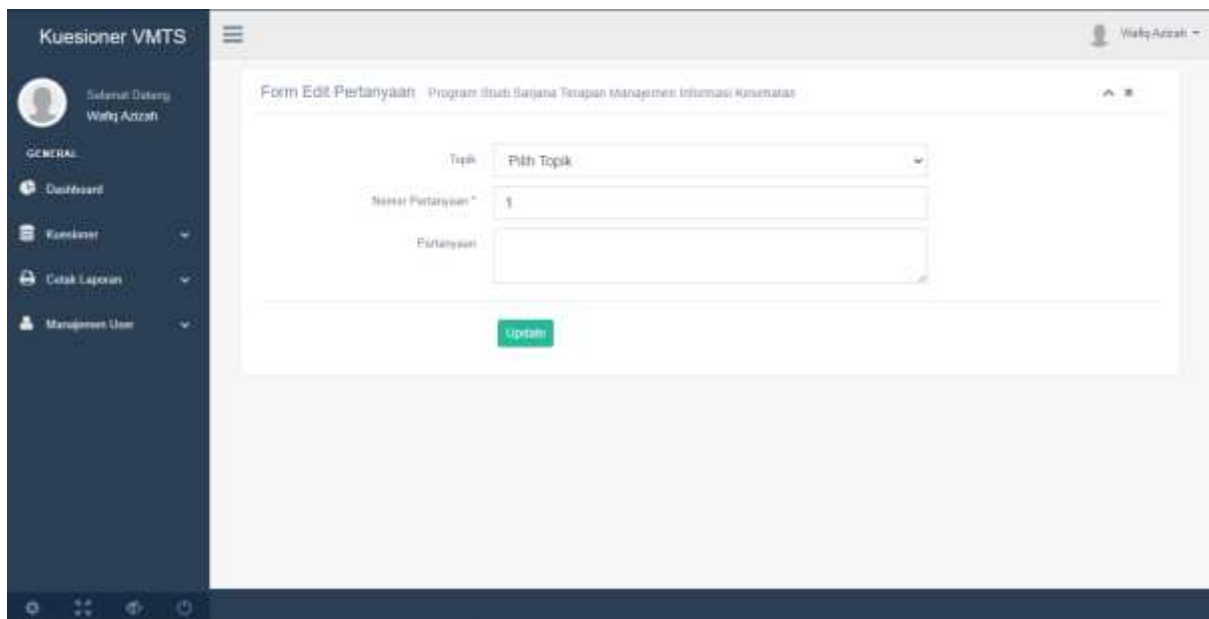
Kuesioner VMTS

Wafiq Azizah

Selamat Datang
Wafiq Azizah

GENERAL

Dashboard

Kuesioner

Cetak Laporan

Manajemen User

Form Edit Pertanyaan Program Studi Sarjana Terapan Manajemen Informasi Kesehatan

Topik
Pilih Topik

Nomor Pertanyaan *
1

Pertanyaan

Update